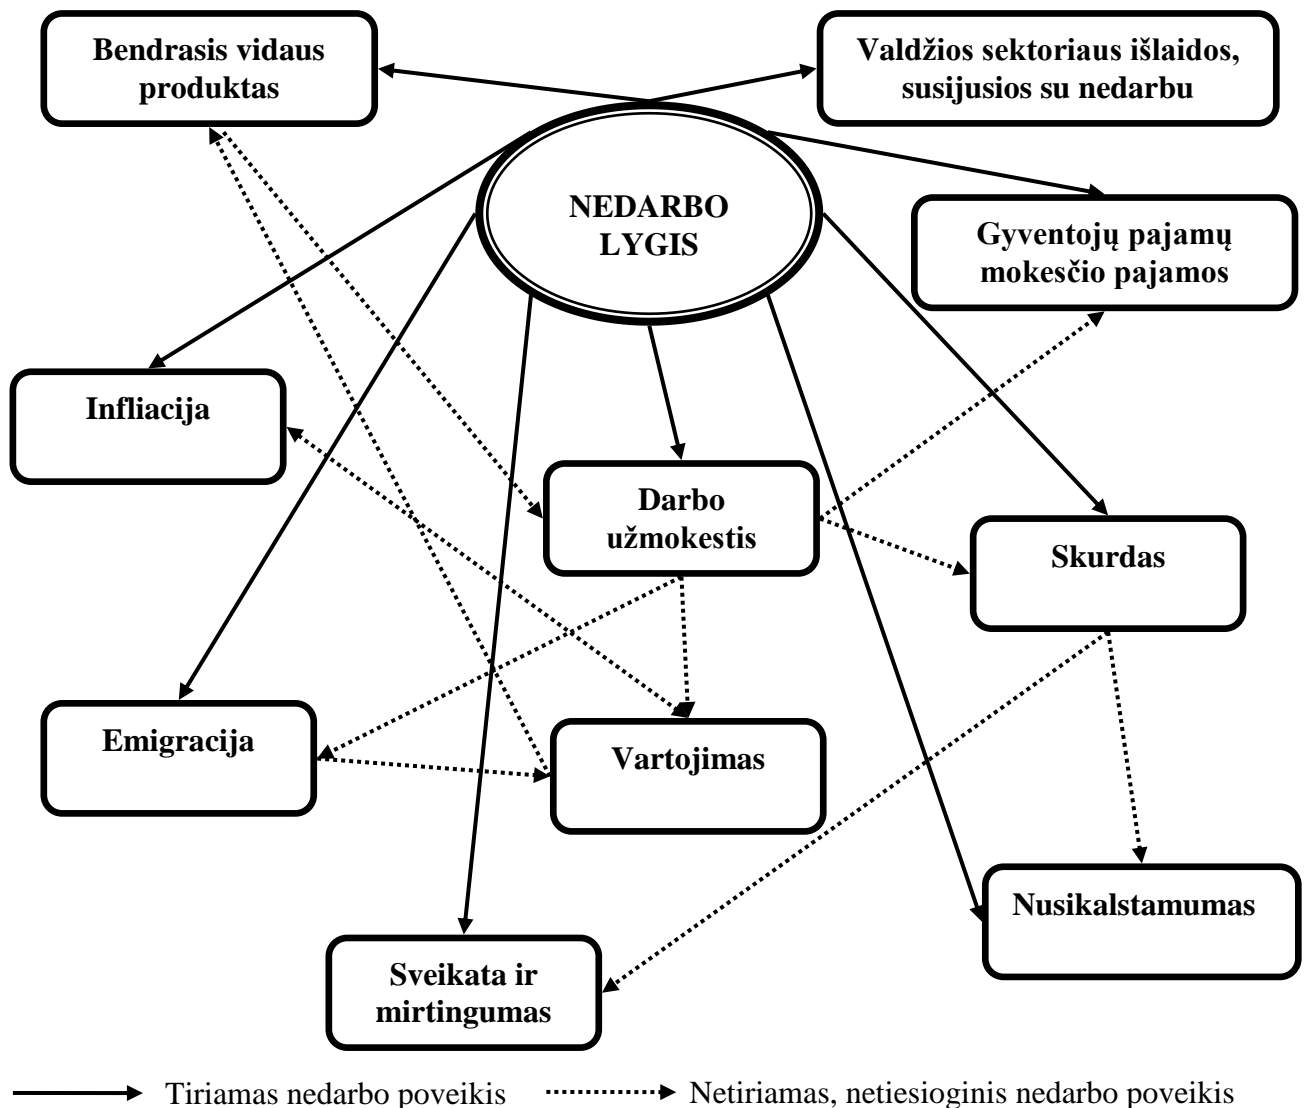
Bendrasis vidaus produktas

Valdžios sektoriaus išlaidos, susijusios su nedarbu

NEDARBO LYGIS

Gyventojų pajamų mokesčio pajamos

Infliacija

Darbo užmokestis

Skurdas

Emigracija

Vartojimas

Nusikalstamumas

Sveikata ir mirtingumas

Tiriamas nedarbo poveikis

Netiriamas, netiesioginis nedarbo poveikis